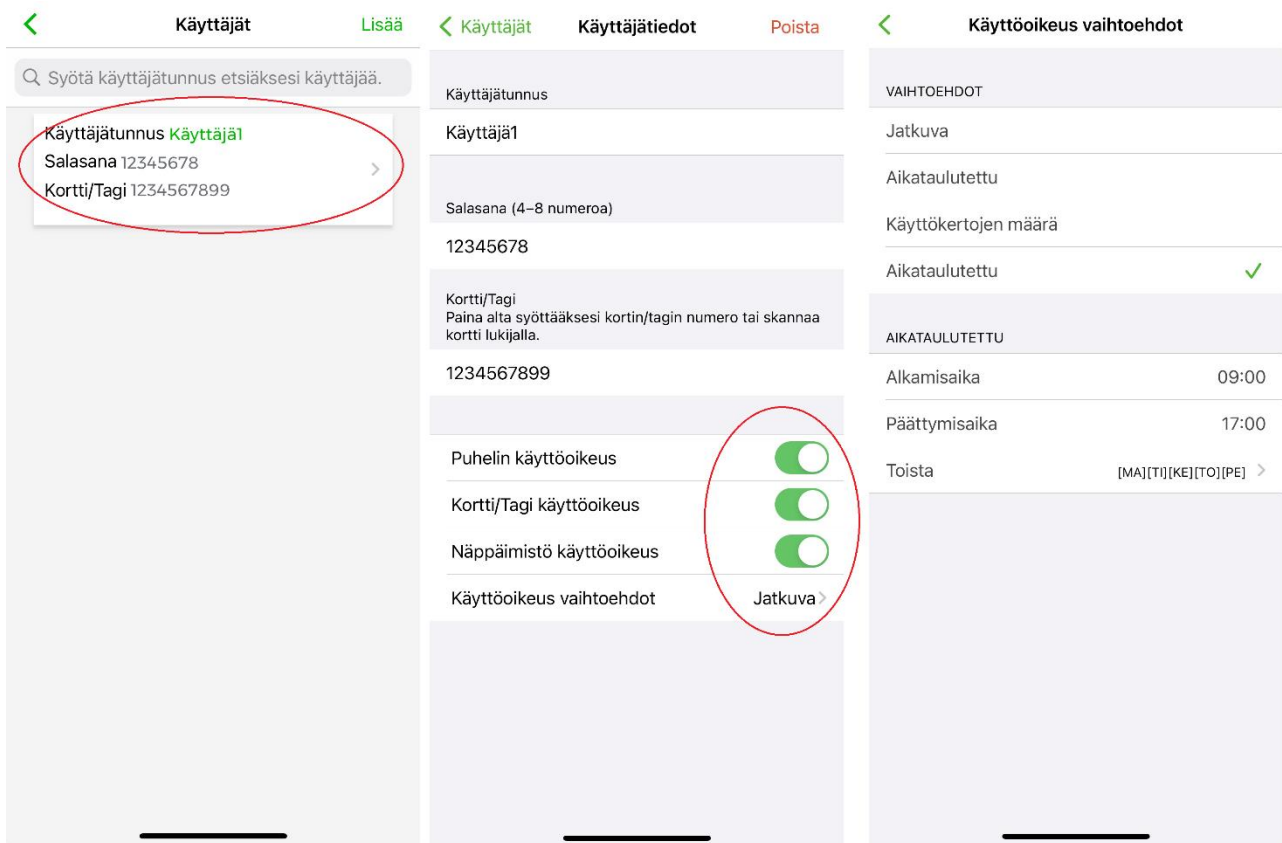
Käyttäjät
Lisää

Syötä käyttäjätunnus etsiäksesi käyttäjää.

Käyttäjätunnus Käyttäjä1
Salasana 12345678
Kortti/Tagi 1234567899

Käyttäjät
Käyttäjätiedot
Poista

Käyttäjätunnus
Käyttäjä1

Salasana (4–8 numeroa)
12345678

Kortti/Tagi
Paina alta syöttääksesi kortin/tagin numero tai skannaa kortti lukijalla.
1234567899

Puhelin käyttöoikeus
Kortti/Tagi käyttöoikeus
Näppäimistö käyttöoikeus
Käyttöoikeus vaihtoehdot Jatkuva

Käyttöoikeus vaihtoehdot

VAIHTOEHDOT
Jatkuva
Aikataulutettu
Käyttökertojen määrä
Aikataulutettu

AIKATAULUTETTU
Alkamisaika 09:00
Päättymisaika 17:00
Toista [MA][TI][KE][TO][PE]